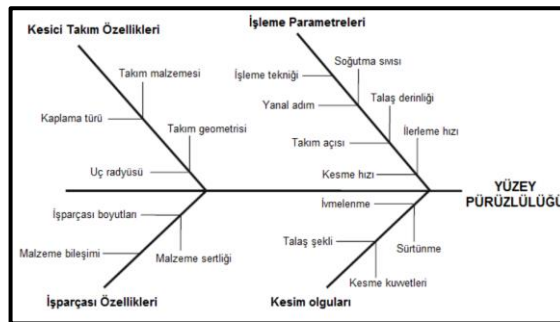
Kesici Takım Özellikleri

Takım malzemesi

Kaplama türü

Takım geometrisi

Uç radyüsü

İşleme Parametreleri

Soğutma sıvısı

İşleme tekniği

Yanal adım

Talaş derinliği

Takım açısı

İlerleme hızı

Kesme hızı

YÜZEY PÜRÜZLÜLÜĞÜ

İşparçası boyutları

Malzeme bileşimi

Malzeme sertliği

İşparçası Özellikleri

İvmelenme

Talaş şekli

Sürtünme

Kesme kuvvetleri

Kesim olguları